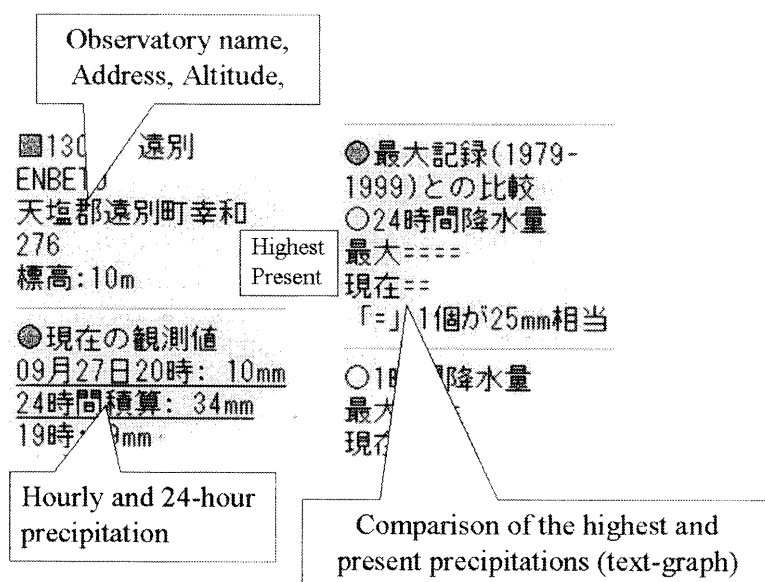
Observatory name, Address, Altitude,

圖130 遠別
ENBET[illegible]
天塩郡遠別町幸和
276
標高:10m

◉現在の観測値
09月27日20時: 10mm
24時間積算: 34mm
19時:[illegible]mm

Hourly and 24-hour precipitation

Highest
Present

◉最大記録(1979-1999)との比較
○24時間降水量
最大====
現在==
「=」1個が25mm相当

○1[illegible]降水量
最大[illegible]
現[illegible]

Comparison of the highest and present precipitations (text-graph)